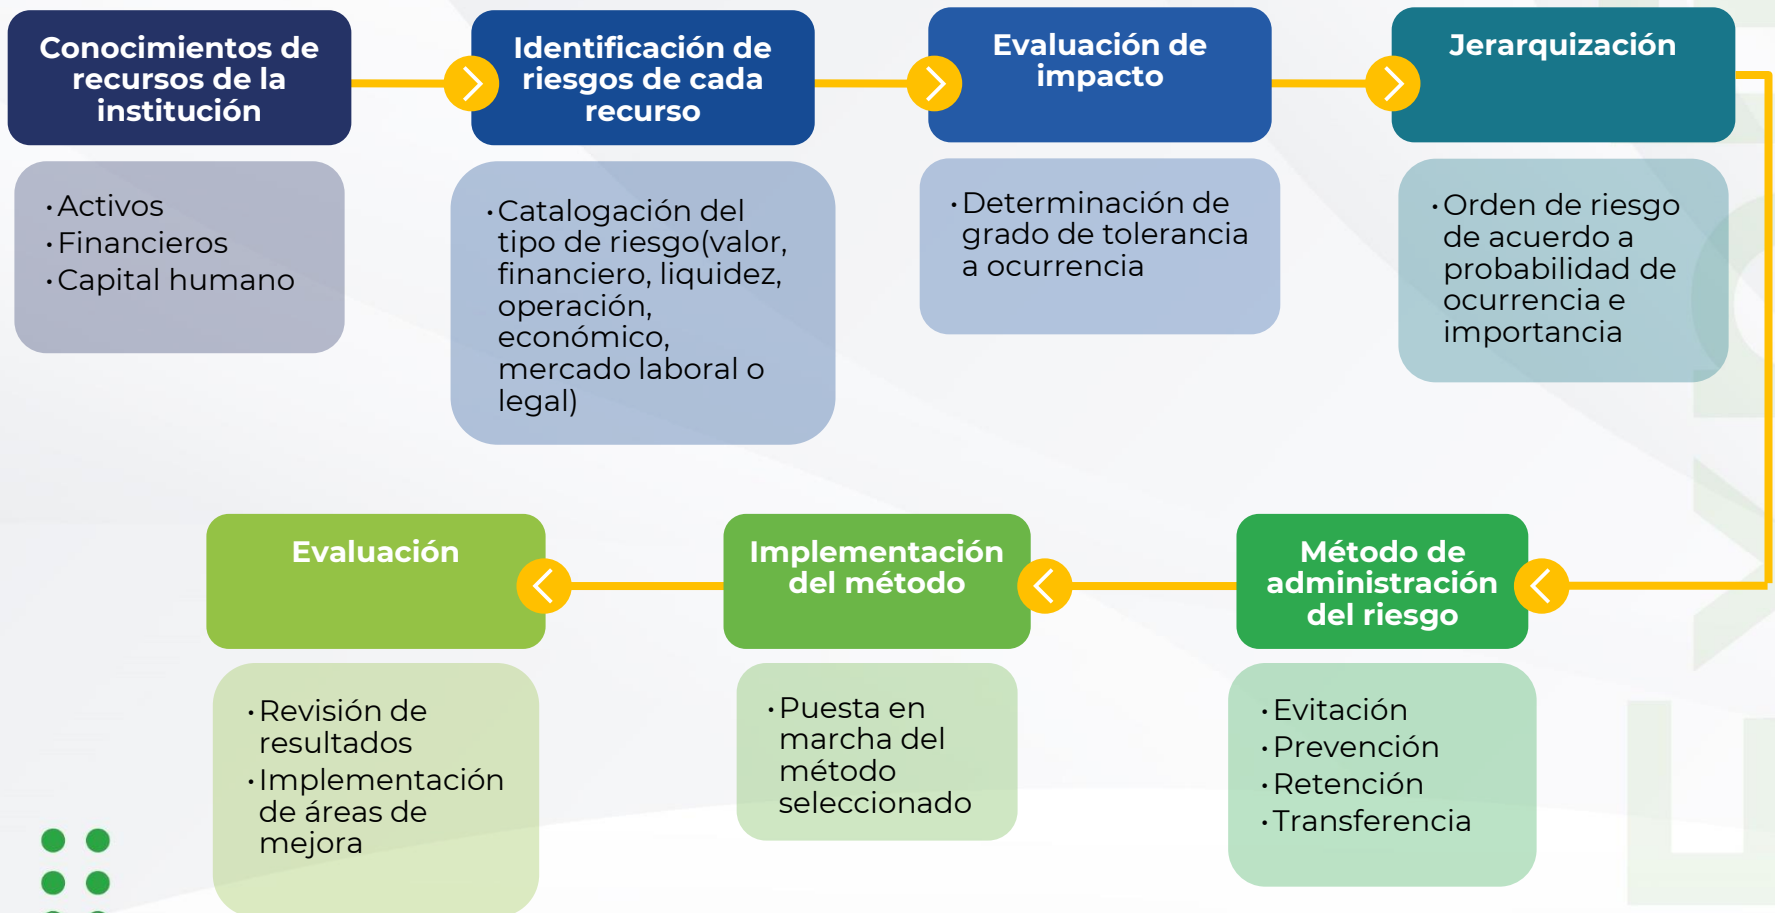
Conocimientos de recursos de la institución

• Activos
• Financieros
• Capital humano

Identificación de riesgos de cada recurso

• Catalogación del tipo de riesgo(valor, financiero, liquidez, operación, económico, mercado laboral o legal)

Evaluación de impacto

• Determinación de grado de tolerancia a ocurrencia

Jerarquización

• Orden de riesgo de acuerdo a probabilidad de ocurrencia e importancia

Método de administración del riesgo

• Evitación
• Prevención
• Retención
• Transferencia

Implementación del método

• Puesta en marcha del método seleccionado

Evaluación

• Revisión de resultados
• Implementación de áreas de mejora